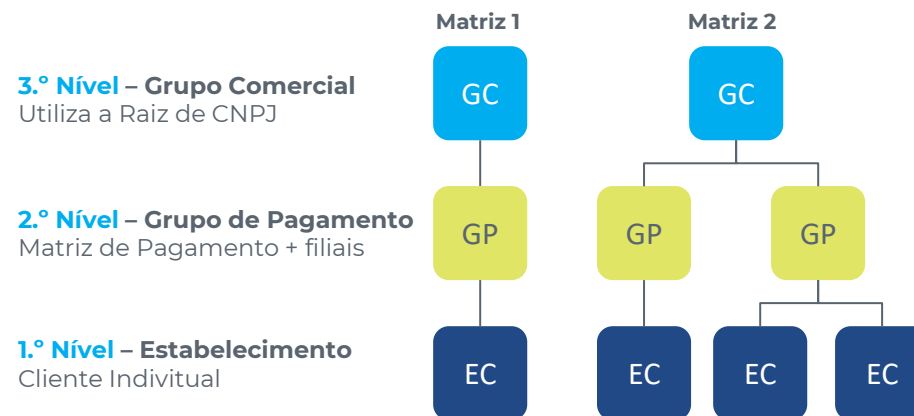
Matriz 1

Matriz 2

3.° Nível – Grupo Comercial
Utiliza a Raiz de CNPJ

GC

GC

2.° Nível – Grupo de Pagamento
Matriz de Pagamento + filiais

GP

GP

GP

1.° Nível – Estabelecimento
Cliente Indivitual

EC

EC

EC

EC